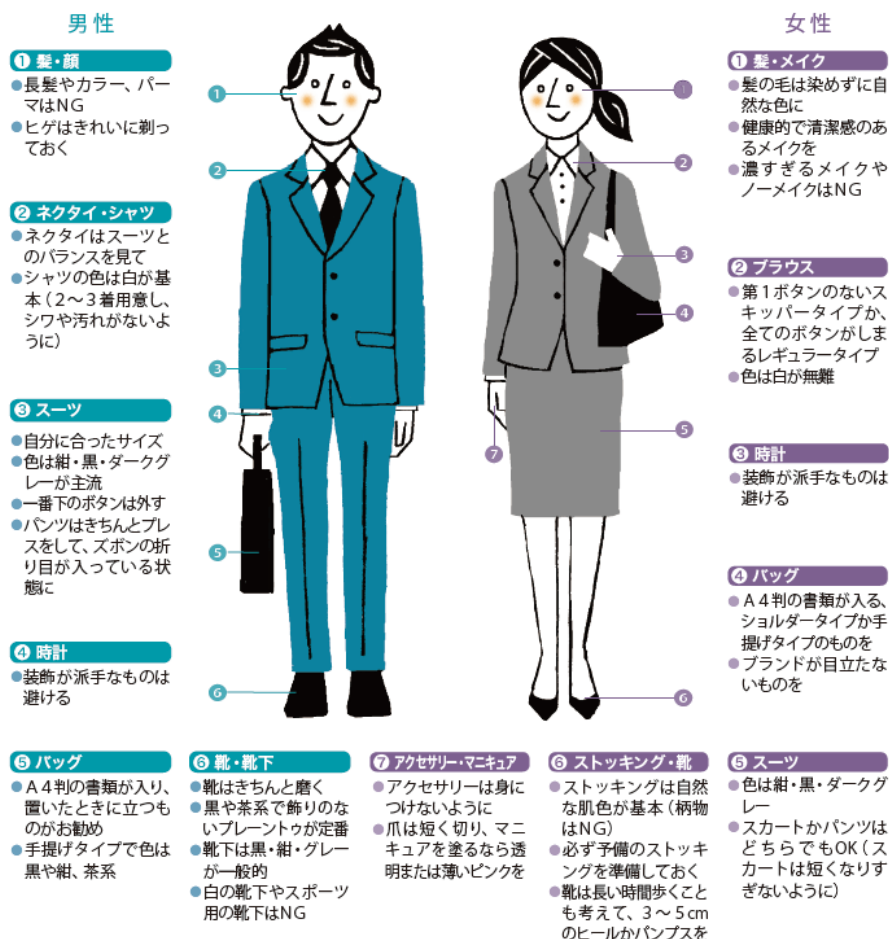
男性

❶ 髪・顔
●長髪やカラー、パーマはNG
●ヒゲはきれいに剃っておく

❷ ネクタイ・シャツ
●ネクタイはスーツとのバランスを見て
●シャツの色は白が基本（2～3着用意し、シワや汚れがないように）

❸ スーツ
●自分に合ったサイズ
●色は紺・黒・ダークグレーが主流
●一番下のボタンは外す
●パンツはきちんとプレスをして、ズボンの折り目が入っている状態に

❹ 時計
●装飾が派手なものは避ける

❺ バッグ
●A４判の書類が入り、置いたときに立つものがお勧め
●手提げタイプで色は黒や紺、茶系

❻ 靴・靴下
●靴はきちんと磨く
●黒や茶系で飾りのないプレーントゥが定番
●靴下は黒・紺・グレーが一般的
●白の靴下やスポーツ用の靴下はNG

1
2
3
4
5
6

1
2
3
4
5
6
7

女性

❶ 髪・メイク
●髪の毛は染めずに自然な色に
●健康的で清潔感のあるメイクを
●濃すぎるメイクやノーメイクはNG

❷ ブラウス
●第１ボタンのないスキッパータイプか、全てのボタンがしまるレギュラータイプ
●色は白が無難

❸ 時計
●装飾が派手なものは避ける

❹ バッグ
●A４判の書類が入る、ショルダータイプか手提げタイプのものを
●ブランドが目立たないものを

❼ アクセサリー・マニキュア
●アクセサリーは身につけないように
●爪は短く切り、マニキュアを塗るなら透明または薄いピンクを

❻ ストッキング・靴
●ストッキングは自然な肌色が基本（柄物はNG）
●必ず予備のストッキングを準備しておく
●靴は長い時間歩くことも考えて、3～5cmのヒールかパンプスを

❺ スーツ
●色は紺・黒・ダークグレー
●スカートかパンツはどちらでもOK（スカートは短くなりすぎないように）